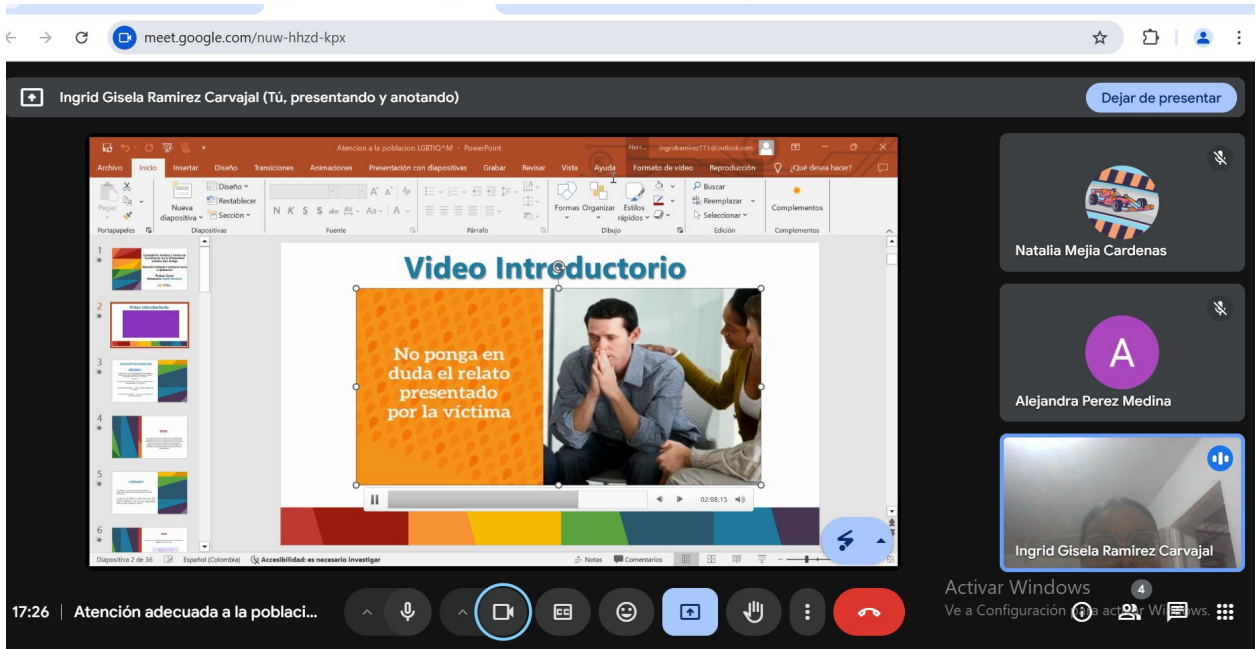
meet.google.com/nuw-hhzd-kpx

Ingrid Gisela Ramirez Carvajal (Tú, presentando y anotando)

Dejar de presentar

Atencion a la poblacion LGBTIQ^M - PowerPoint

ingridramirez771@outlook.com

Archivo Inicio Insertar Diseño Transiciones Animaciones Presentación con diapositivas Grabar Revisar Vista Ayuda Formato de video Reproducción ¿Qué desea hacer?

Pegar Nueva diapositiva Diseño Restablecer Sección Formas Organizar Estilos rápidos Buscar Reemplazar Seleccionar Complementos

Portapapeles Diapositivas Fuente Párrafo Dibujo Edición Complementos

Video Introductorio

No ponga en duda el relato presentado por la víctima

02:08,15

Diapositiva 2 de 36 Español (Colombia) Accesibilidad: es necesario investigar Notas Comentarios

Natalia Mejia Cardenas

A

Alejandra Perez Medina

Ingrid Gisela Ramirez Carvajal

Activar Windows
Ve a Configuración para activar Windows.

17:26 | Atención adecuada a la poblaci...

4